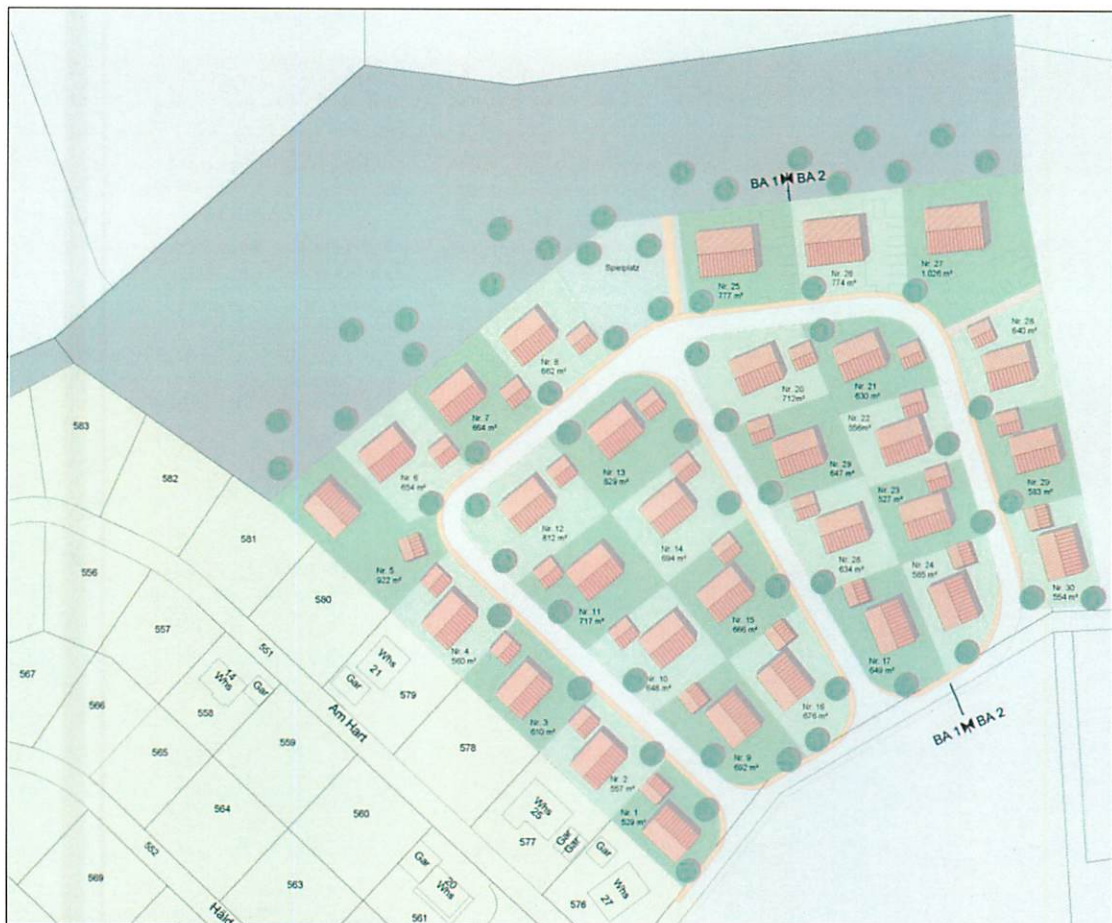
BA 1 BA 2

Spielplatz

Nr. 25
777 m²

Nr. 26
774 m²

Nr. 27
1.026 m²

Nr. 28
640 m²

Nr. 8
662 m²

Nr. 7
664 m²

Nr. 6
654 m²

Nr. 5
922 m²

Nr. 4
560 m²

Nr. 3
610 m²

Nr. 2
557 m²

Nr. 1
529 m²

Nr. 13
829 m²

Nr. 12
812 m²

Nr. 11
717 m²

Nr. 10
646 m²

Nr. 9
692 m²

Nr. 14
694 m²

Nr. 15
666 m²

Nr. 16
676 m²

Nr. 20
712m²

Nr. 21
630 m²

Nr. 22
556m²

Nr. 29
647 m²

Nr. 23
527 m²

Nr. 28
634 m²

Nr. 24
585 m²

Nr. 17
649 m²

Nr. 29
583 m²

Nr. 30
554 m²

BA 1 BA 2

583
582
581
580
579
578
577
576
556
557
567
566
565
564
563
569
558
559
560
561
551
552

14
Whs
Gar

Whs
21
Gar

Am Hart

Whs
25
Gar
Gar
Gar

Gar
20
Whs

Whs
27

Här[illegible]